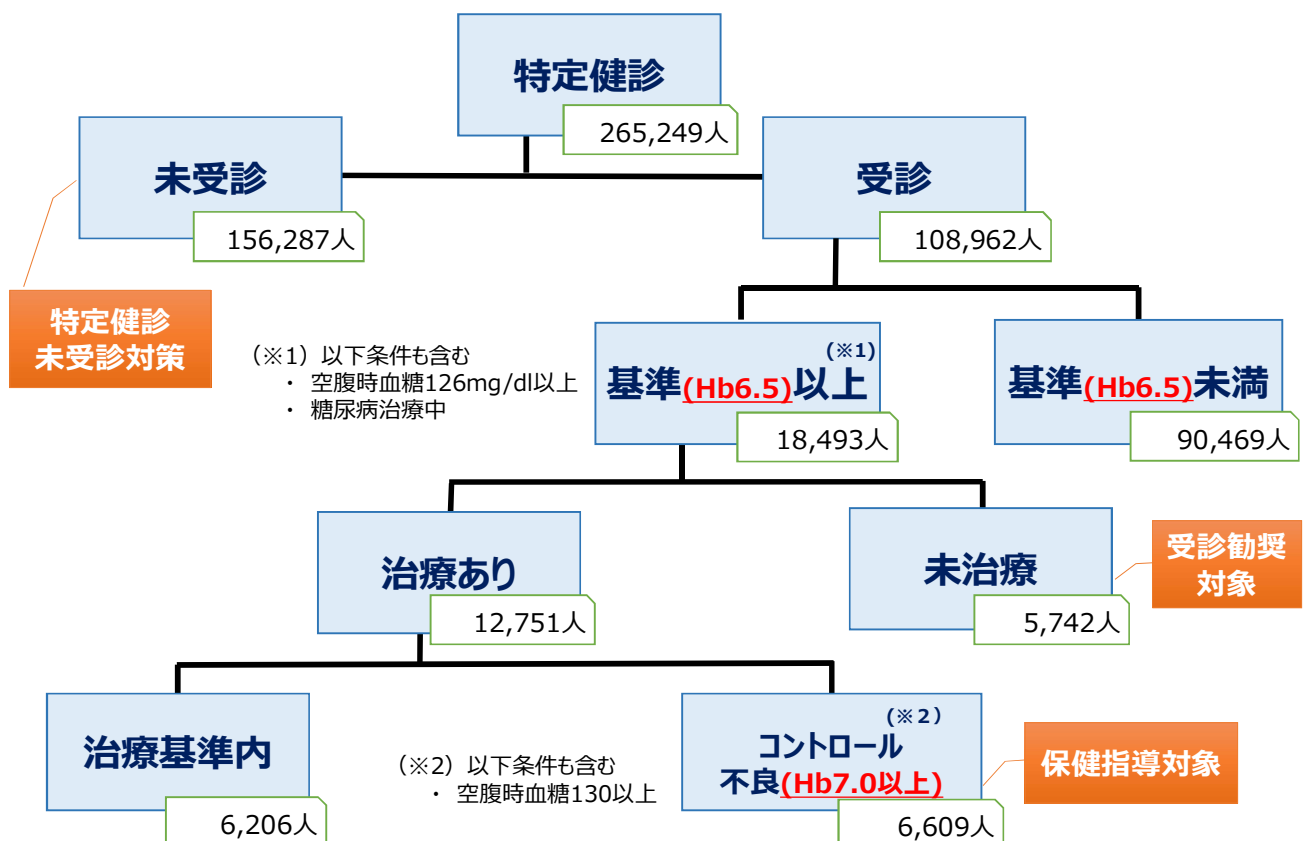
特定健診
265,249人

未受診
156,287人

特定健診
未受診対策

受診
108,962人

（※1）以下条件も含む
・ 空腹時血糖126mg/dl以上
・ 糖尿病治療中

（※1）
基準(Hb6.5)以上
18,493人

基準(Hb6.5)未満
90,469人

治療あり
12,751人

未治療
5,742人

受診勧奨
対象

治療基準内
6,206人

（※2）以下条件も含む
・ 空腹時血糖130以上

（※2）
コントロール
不良(Hb7.0以上)
6,609人

保健指導対象